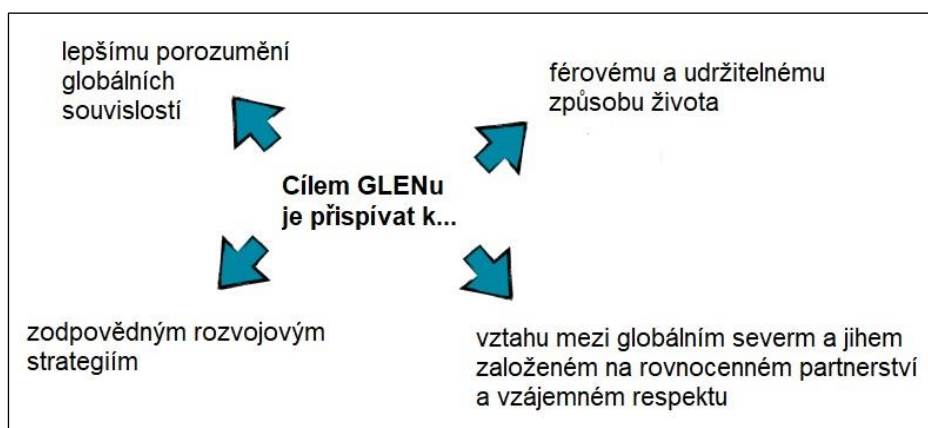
lepšímu porozumění globálních souvislostí

férovému a udržitelnému způsobu života

Cílem GLENu je přispívat k...

zodpovědným rozvojovým strategiím

vztahu mezi globálním severm a jihem založeném na rovnocenném partnerství a vzájemném respektu